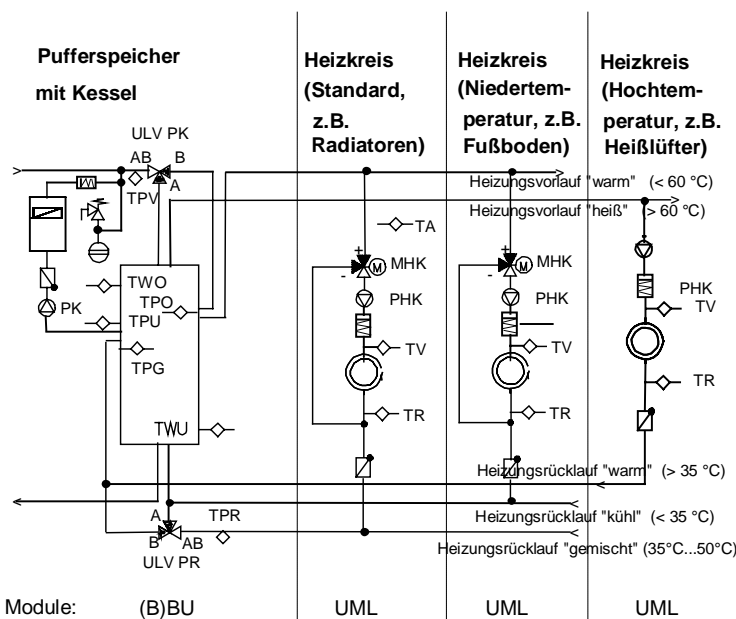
Pufferspeicher mit Kessel

Heizkreis (Standard, z.B. Radiatoren)

Heizkreis (Niedertemperatur, z.B. Fußboden)

Heizkreis (Hochtemperatur, z.B. Heißlüfter)

ULV PK
AB B
A
TPV

Heizungsvorlauf "warm" (< 60 °C)
Heizungsvorlauf "heiß" (> 60 °C)

TA
MHK
MHK
PHK
PHK
PHK
TV
TV
TV
TR
TR
TR

TWO
TPO
PK
TPU
TPG
TWU

Heizungsrücklauf "warm" (> 35 °C)
Heizungsrücklauf "kühl" (< 35 °C)
Heizungsrücklauf "gemischt" (35°C...50°C)

A
TPR
B AB
ULV PR

Module: (B)BU UML UML UML